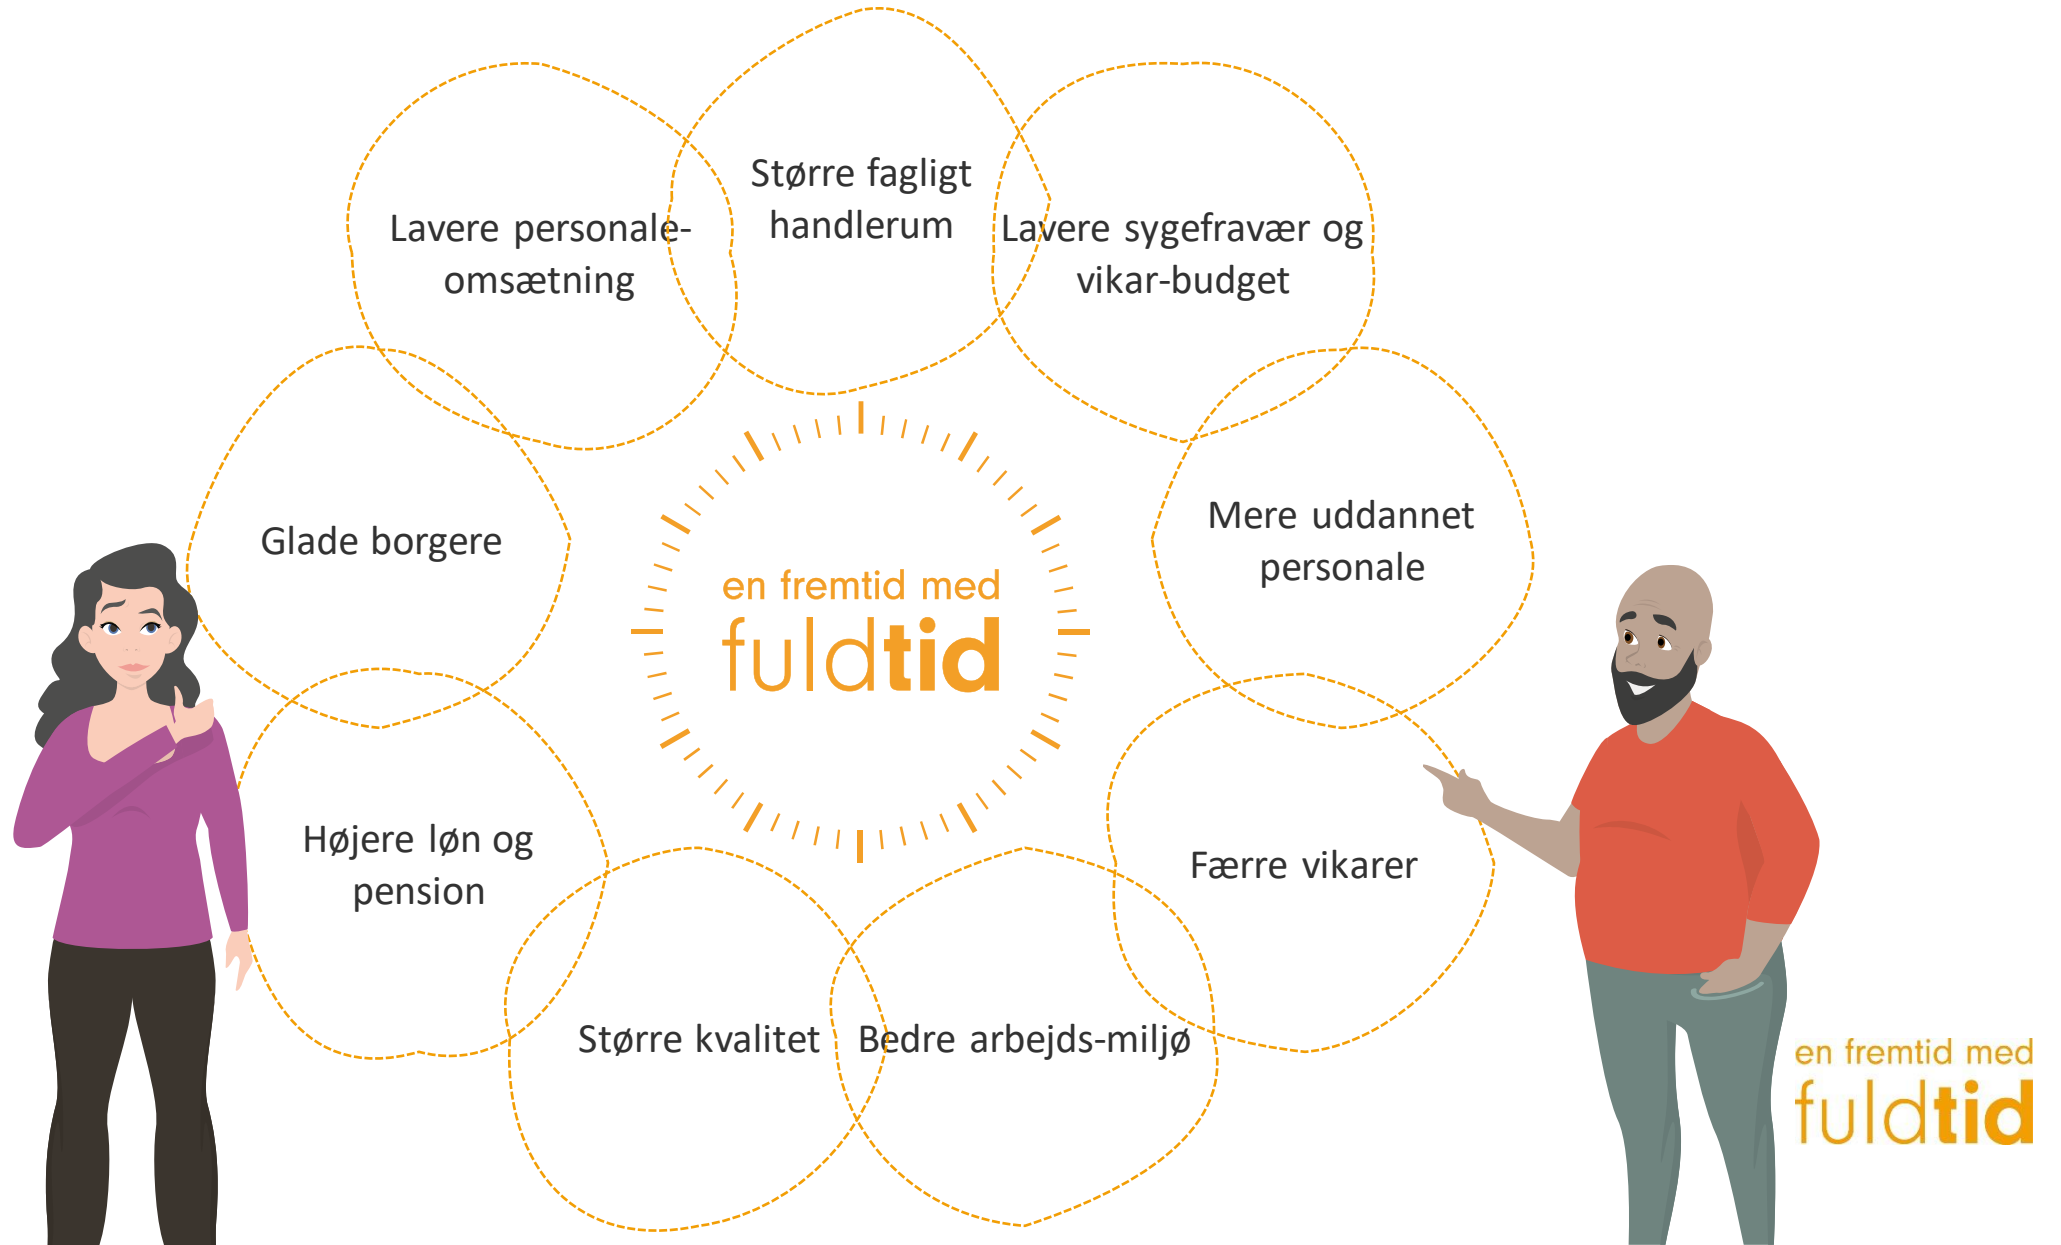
Lavere personaleomsætning

Større fagligt handlerum

Lavere sygefravær og vikar-budget

Glade borgere

en fremtid med
fuldtid

Mere uddannet personale

Højere løn og pension

Færre vikarer

Større kvalitet

Bedre arbejds-miljø

en fremtid med
fuldtid